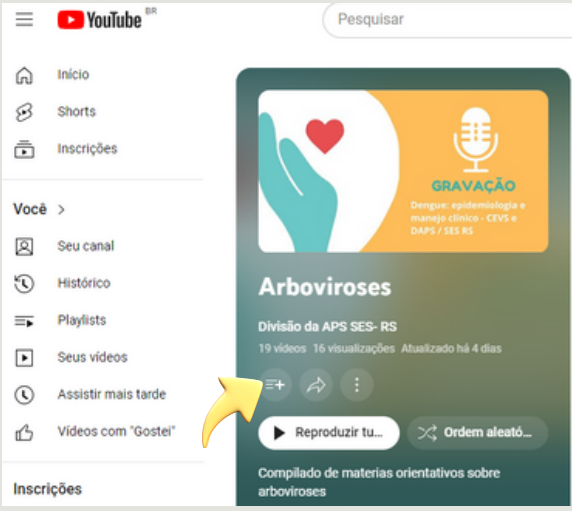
YouTube BR

Pesquisar

Início

Shorts

Inscrições

Você >

Seu canal

Histórico

Playlists

Seus vídeos

Assistir mais tarde

Vídeos com "Gostei"

Inscrições

GRAVAÇÃO

Dengue: epidemiologia e manejo clínico - CEVS e DAPS / SES RS

Arboviroses

Divisão da APS SES- RS

19 vídeos 16 visualizações Atualizado há 4 dias

Reproduzir tu...

Ordem aleató...

Compilado de materias orientativos sobre arboviroses